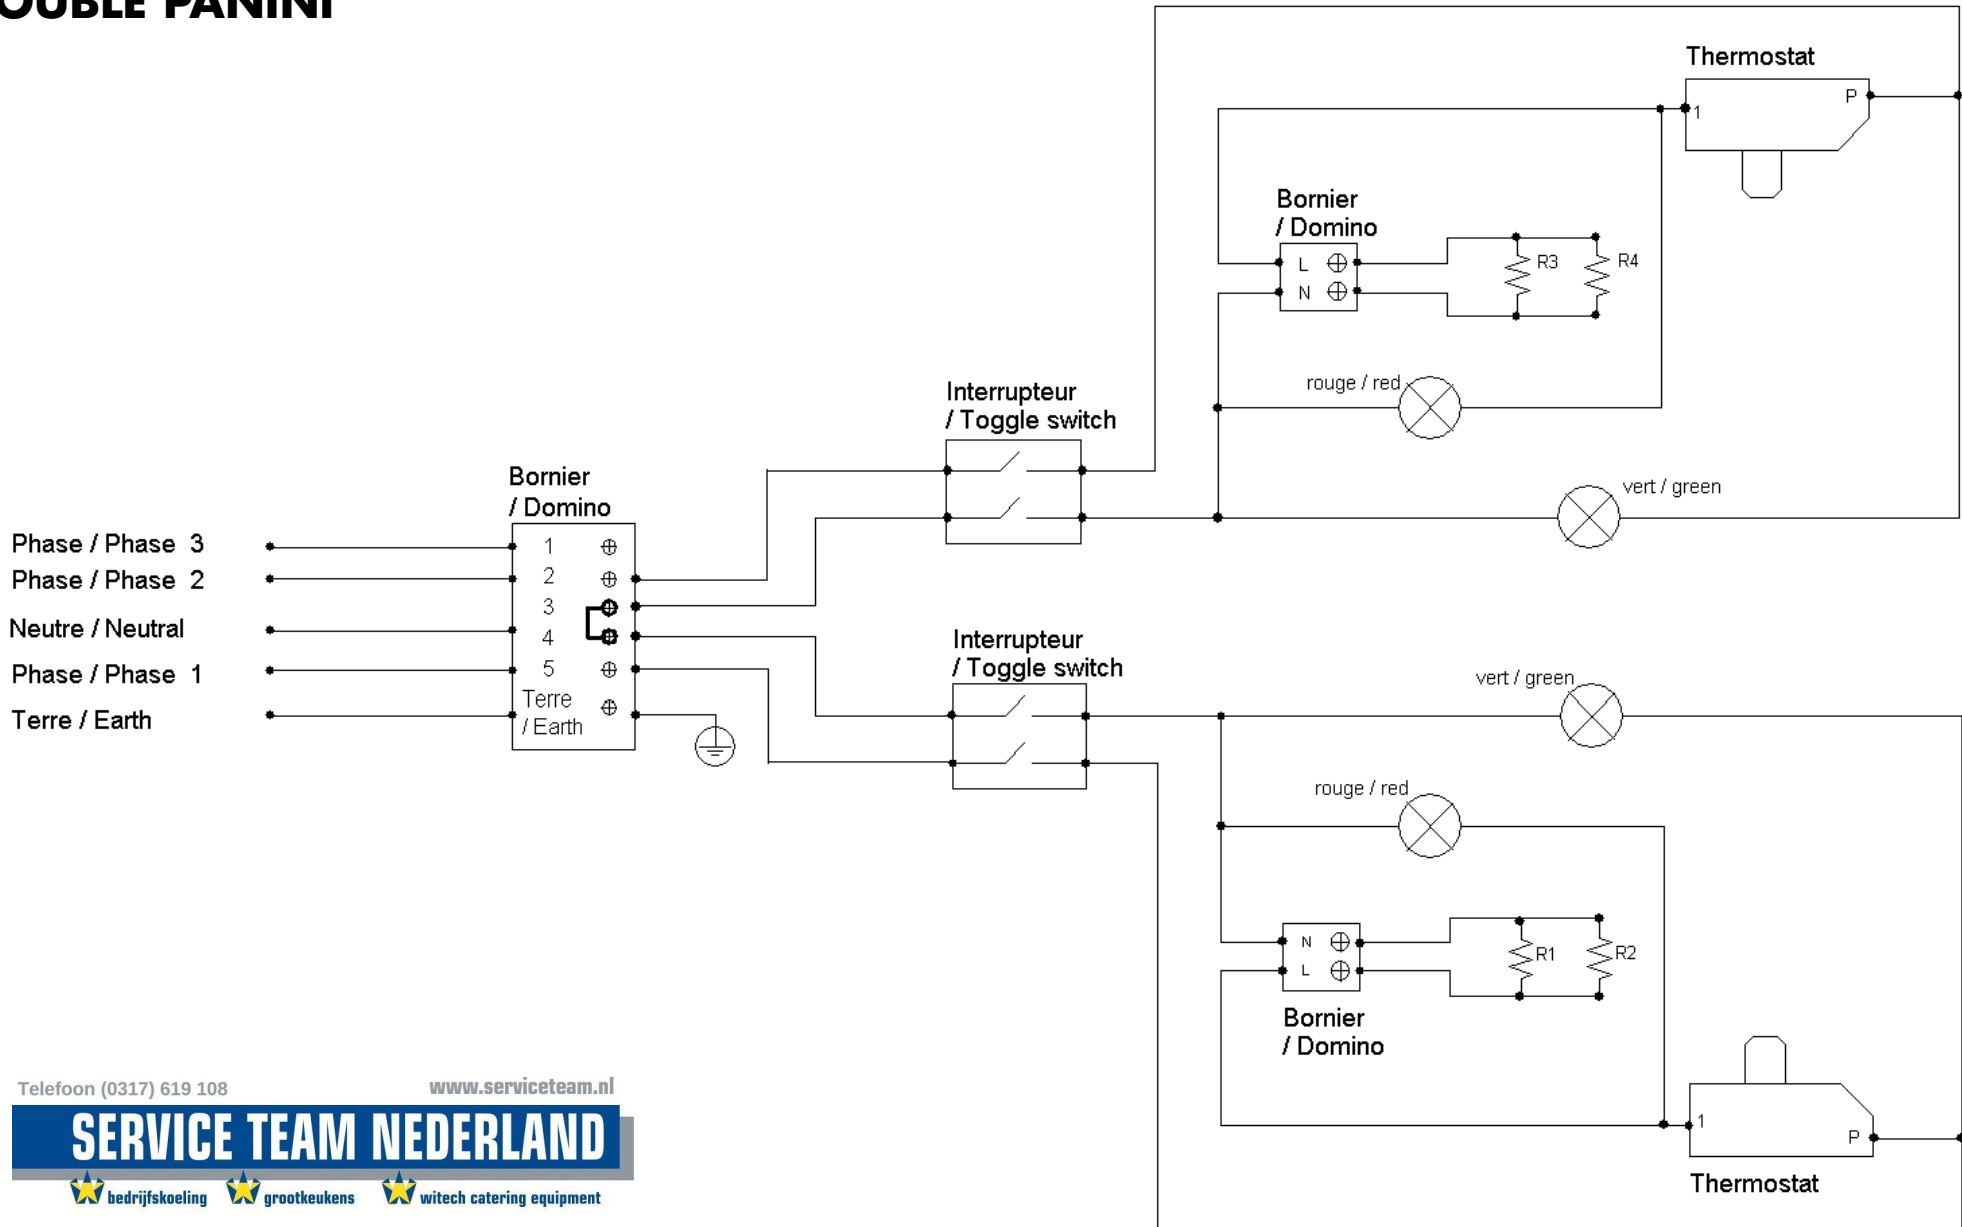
OUBLE PANINI

Thermostat
P
1

Bornier / Domino
L
N
R3
R4

rouge / red

Interrupteur / Toggle switch

vert / green

Bornier / Domino
1
2
3
4
5
Terre / Earth

Phase / Phase 3
Phase / Phase 2
Neutre / Neutral
Phase / Phase 1
Terre / Earth

Interrupteur / Toggle switch

vert / green

rouge / red

N
L
R1
R2
Bornier / Domino

1
P
Thermostat

Telefoon (0317) 619 108
www.serviceteam.nl
SERVICE TEAM NEDERLAND
bedrijfskoeling grootkeukens witech catering equipment